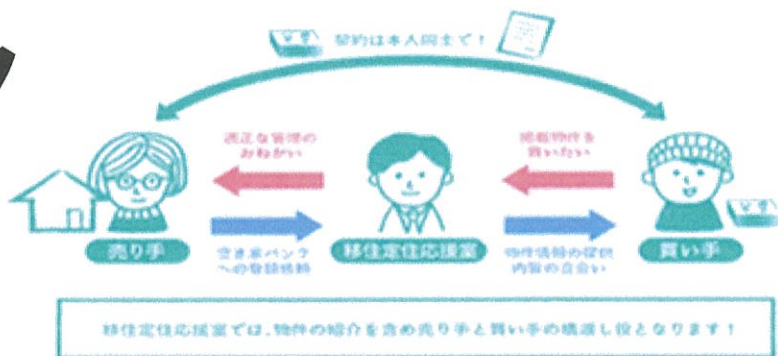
契約は本人同士で！

適正な管理の
お願い

掲載物件を
買いたい

売り手

移住定住応援室

買い手

空き家バンク
への登録情報

物件情報の提供
内覧の立会い

移住定住応援室では、物件の紹介を含め売り手と買い手の橋渡し役となります！